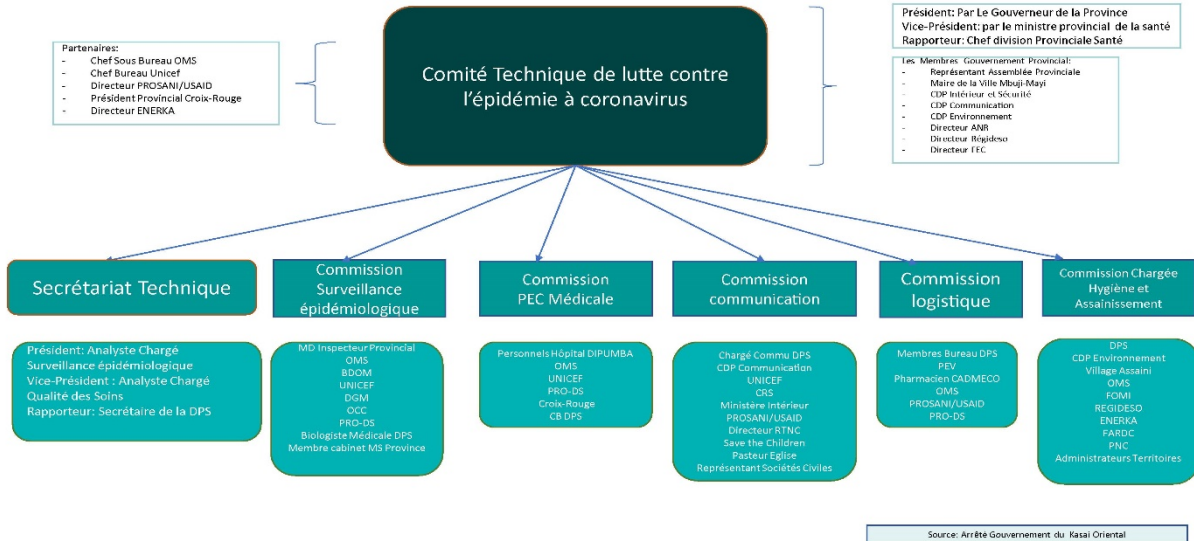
Partenaires:
- Chef Sous Bureau OMS
- Chef Bureau Unicef
- Directeur PROSANI/USAID
- Président Provincial Croix-Rouge
- Directeur ENERKA

Comité Technique de lutte contre l'épidémie à coronavirus

Président: Par Le Gouverneur de la Province
Vice-Président: par le ministre provincial de la santé
Rapporteur: Chef division Provinciale Santé

Les Membres Gouvernement Provincial:
- Représentant Assemblée Provinciale
- Maire de la Ville Mbuji-Mayi
- CDP Intérieur et Sécurité
- CDP Communication
- CDP Environnement
- Directeur ANR
- Directeur Régideso
- Directeur FEC

Secrétariat Technique

Président: Analyste Chargé Surveillance épidémiologique
Vice-Président : Analyste Chargé Qualité des Soins
Rapporteur: Secrétaire de la DPS

Commission Surveillance épidémiologique

MD Inspecteur Provincial
OMS
BDOM
UNICEF
DGM
OCC
PRO-DS
Biologiste Médicale DPS
Membre cabinet MS Province

Commission PEC Médicale

Personnels Hôpital DIPUMBA
OMS
UNICEF
PRO-DS
Croix-Rouge
CB DPS

Commission communication

Chargé Commu DPS
CDP Communication
UNICEF
CRS
Ministère intérieur
PROSANI/USAID
Directeur RTNC
Save the Children
Pasteur Eglise
Représentant Sociétés Civiles

Commission logistique

Membres Bureau DPS
PEV
Pharmacien CADMECO
OMS
PROSANI/USAID
PRO-DS

Commission Chargée Hygiène et Assainissement

DPS
CDP Environnement
Village Assaini
OMS
FOMI
REGIDESO
ENERKA
FARDC
PNC
Administrateurs Territoires

Source: Arrêté Gouvernement du Kasai Oriental